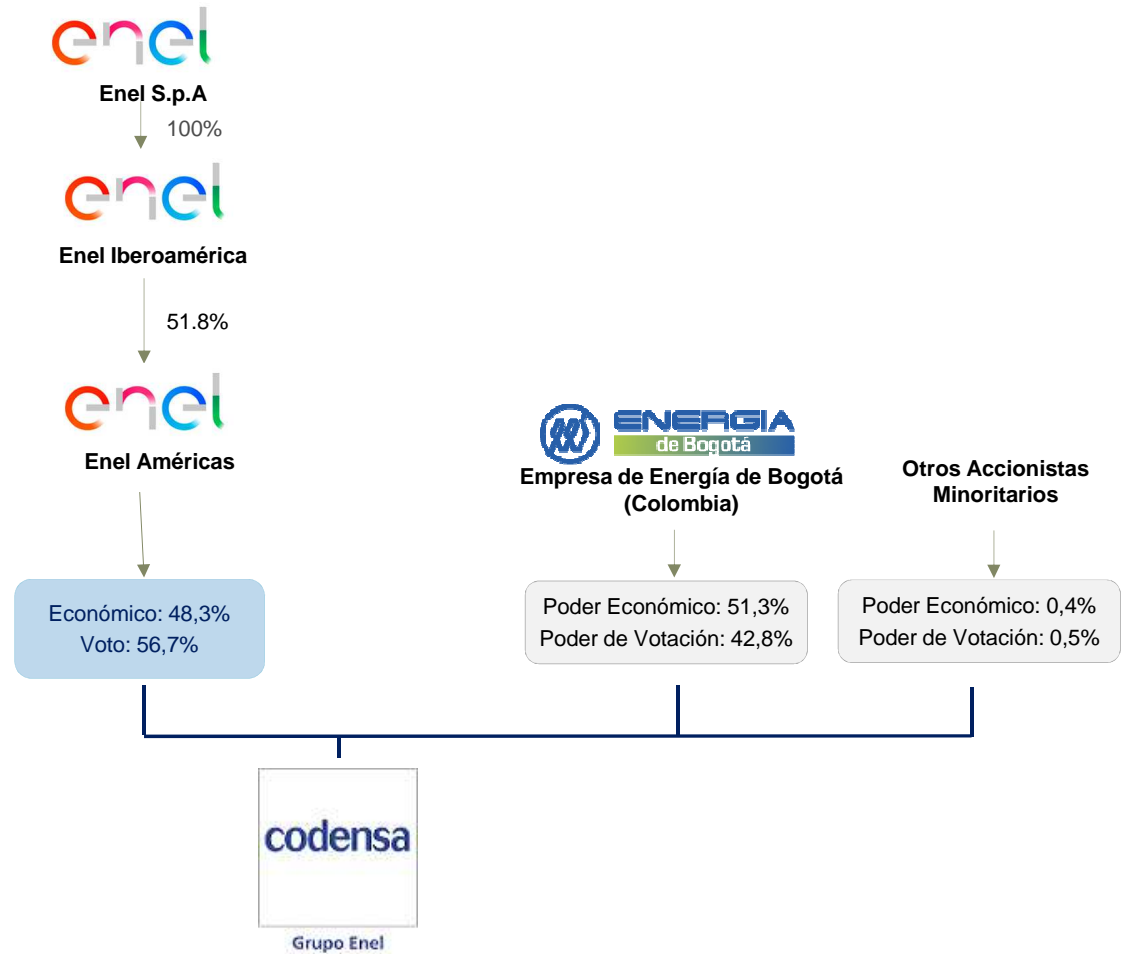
enel
Enel S.p.A
100%
enel
Enel Iberoamérica
51.8%
enel
Enel Américas
Económico: 48,3%
Voto: 56,7%

ENERGIA de Bogotá
Empresa de Energía de Bogotá (Colombia)
Poder Económico: 51,3%
Poder de Votación: 42,8%

Otros Accionistas Minoritarios
Poder Económico: 0,4%
Poder de Votación: 0,5%

codensa
Grupo Enel